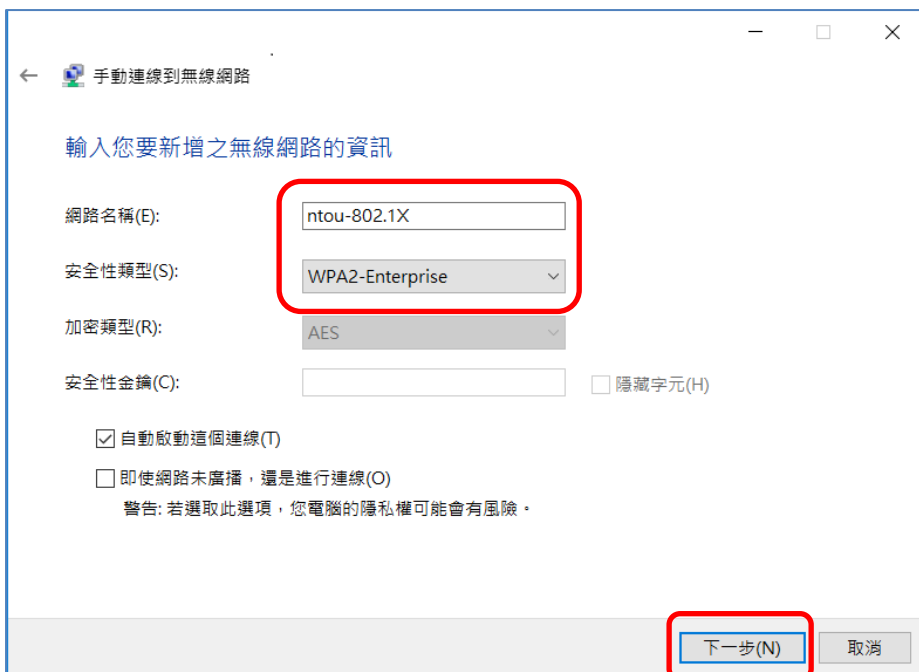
手動連線到無線網路

輸入您要新增之無線網路的資訊

網路名稱(E): ntou-802.1X

安全性類型(S): WPA2-Enterprise

加密類型(R): AES

安全性金鑰(C):

隱藏字元(H)

自動啟動這個連線(T)

即使網路未廣播，還是進行連線(O)

警告: 若選取此選項，您電腦的隱私權可能會有風險。

下一步(N)

取消